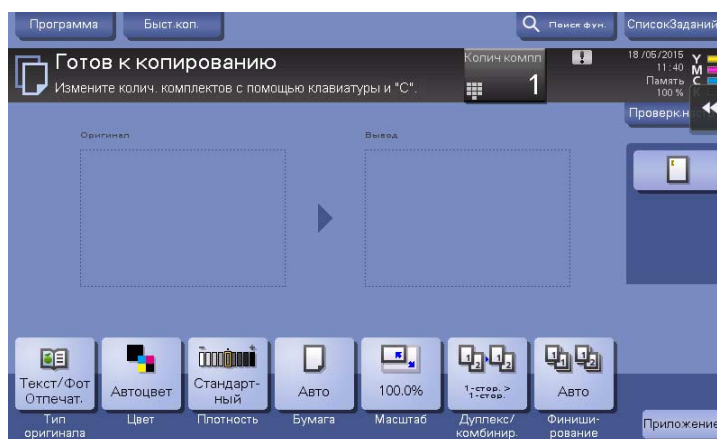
Программа
Быст.коп.
Поиск фун.
СписокЗаданий

Готов к копированию
Измените колич. комплектов с помощью клавиатуры и "С".
Колич компл
1
18/05/2015
11:40
Память
100 %
Y
M
C
K
Проверк.н

Оригинал
Вывод

Текст/Фот Отпечат.
Тип оригинала
Автоцвет
Цвет
Стандарт-ный
Плотность
Авто
Бумага
100.0%
Масштаб
1-стор. > 1-стор.
Дуплекс/ комбинир.
Авто
Финиши-рование
Приложение